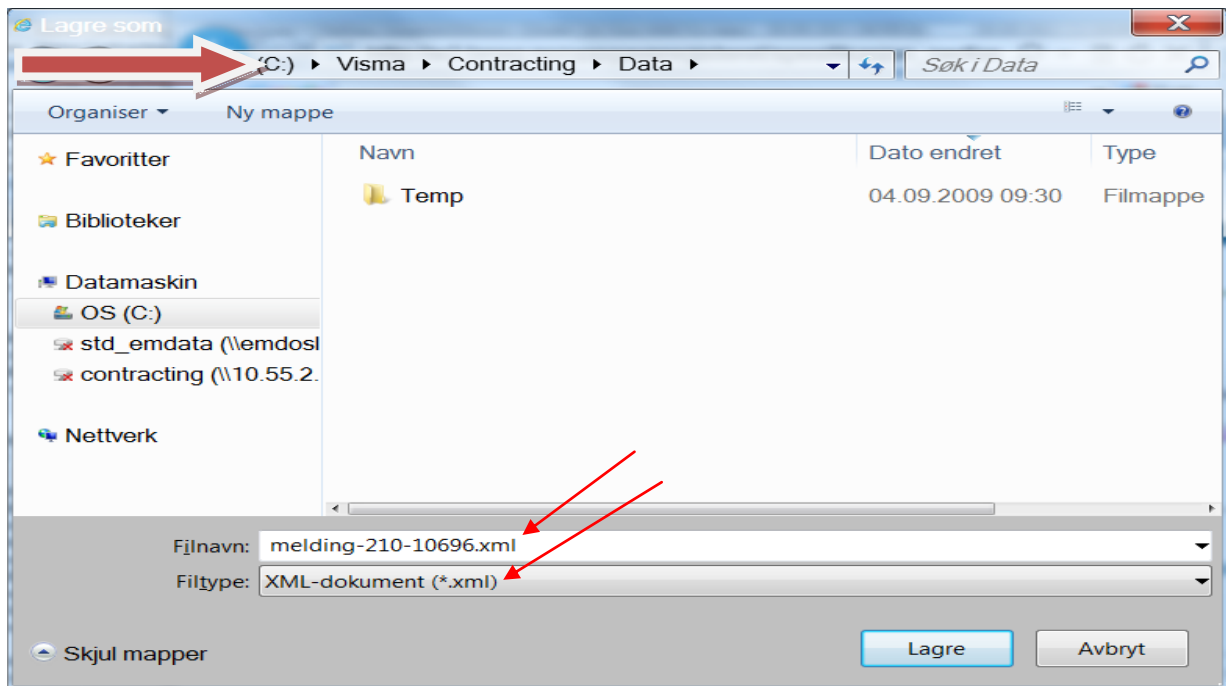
Lagre som

(C:) ▸ Visma ▸ Contracting ▸ Data ▸

Søk i Data

Organiser ▾ Ny mappe

Favoritter

Biblioteker

Datamaskin

OS (C:)

std_emdata (\\emdosl

contracting (\\10.55.2.

Nettverk

| Navn | Dato endret | Type |
|---|---|---|
| Temp | 04.09.2009 09:30 | Filmappe |

Filnavn: melding-210-10696.xml

Filtype: XML-dokument (*.xml)

Skjul mapper

Lagre

Avbryt